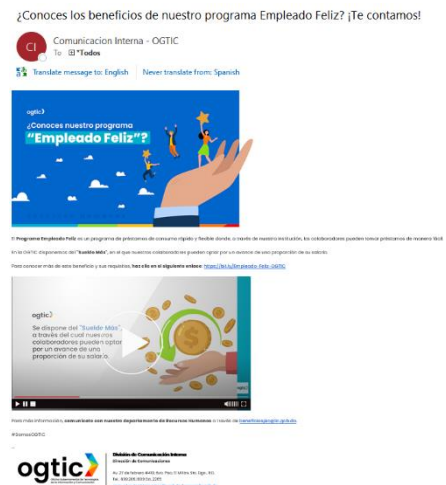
¿Conoces los beneficios de nuestro programa Empleado Feliz? ¡Te contamos!

CI Comunicacion Interna - OGTIC
To: *Todos

Translate message to: English | Never translate from: Spanish

ogtic

¿Conoces nuestro programa "Empleado Feliz"?

El Programa Empleado Feliz es un programa de préstamos de consumo rápido y flexible donde, a través de nuestra institución, los colaboradores pueden tomar préstamos de manera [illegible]

En la OGTIC disponemos del "Sueldo Más", en el que nuestros colaboradores pueden optar por un avance de una proporción de su salario.

Para conocer más de este beneficio y sus requisitos, haz clic en el siguiente enlace: https://bit.ly/Empleado-Feliz-OGTIC

ogtic

Se dispone del "Sueldo Más", a través del cual nuestros colaboradores pueden optar por un avance de una proporción de su salario.

Para más información, comunícate con nuestro departamento de Recursos Humanos o través de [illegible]

#SomosOGTIC

ogtic

División de Comunicación Interna
Dirección de Comunicaciones
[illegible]
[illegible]